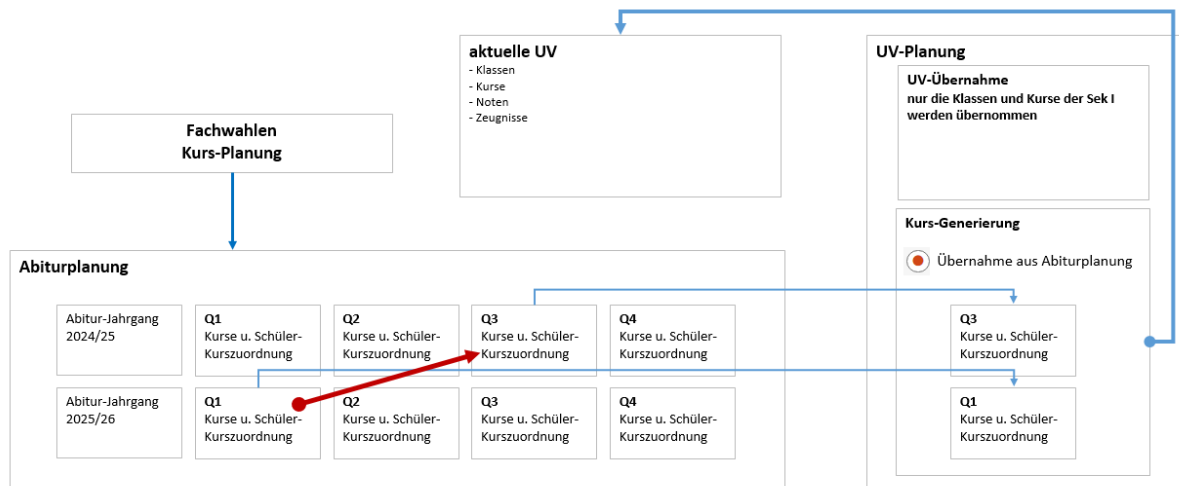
aktuelle UV
- Klassen
- Kurse
- Noten
- Zeugnisse

UV-Planung

UV-Übernahme
nur die Klassen und Kurse der Sek I werden übernommen

Fachwahlen
Kurs-Planung

Kurs-Generierung

Übernahme aus Abiturplanung

Abiturplanung

Abitur-Jahrgang 2024/25

Q1
Kurse u. Schüler-Kurszuordnung

Q2
Kurse u. Schüler-Kurszuordnung

Q3
Kurse u. Schüler-Kurszuordnung

Q4
Kurse u. Schüler-Kurszuordnung

Abitur-Jahrgang 2025/26

Q1
Kurse u. Schüler-Kurszuordnung

Q2
Kurse u. Schüler-Kurszuordnung

Q3
Kurse u. Schüler-Kurszuordnung

Q4
Kurse u. Schüler-Kurszuordnung

Q3
Kurse u. Schüler-Kurszuordnung

Q1
Kurse u. Schüler-Kurszuordnung